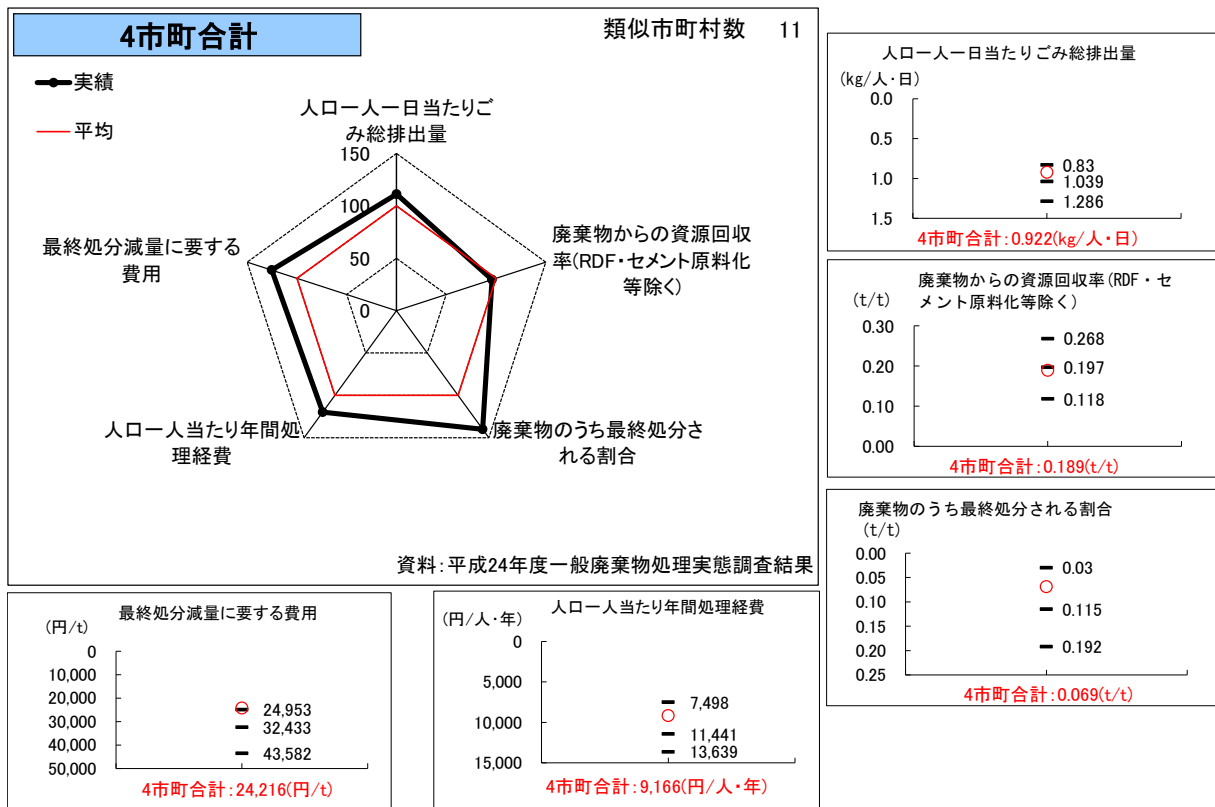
4市町合計

類似市町村数 11

実績

平均

人口一人一日当たりごみ総排出量

150

100

50

0

廃棄物からの資源回収率(RDF・セメント原料化等除く)

廃棄物のうち最終処分される割合

人口一人当たり年間処理経費

最終処分減量に要する費用

資料:平成24年度一般廃棄物処理実態調査結果

人口一人一日当たりごみ総排出量
(kg/人・日)
0.0
0.5
1.0
1.5
0.83
1.039
1.286
4市町合計:0.922(kg/人・日)

廃棄物からの資源回収率(RDF・セメント原料化等除く)
(t/t)
0.30
0.20
0.10
0.00
0.268
0.197
0.118
4市町合計:0.189(t/t)

廃棄物のうち最終処分される割合
(t/t)
0.00
0.05
0.10
0.15
0.20
0.25
0.03
0.115
0.192
4市町合計:0.069(t/t)

最終処分減量に要する費用
(円/t)
0
10,000
20,000
30,000
40,000
50,000
24,953
32,433
43,582
4市町合計:24,216(円/t)

人口一人当たり年間処理経費
(円/人・年)
0
5,000
10,000
15,000
7,498
11,441
13,639
4市町合計:9,166(円/人・年)